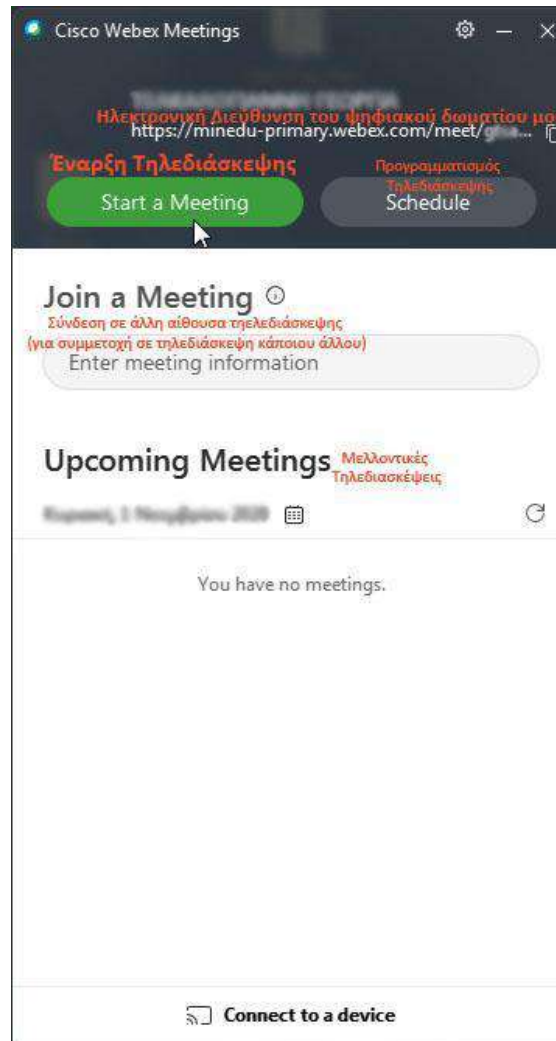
Cisco Webex Meetings

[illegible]

Ηλεκτρονική Διεύθυνση του ψηφιακού δωματίου μο
https://minedu-primary.webex.com/meet/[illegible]...

Έναρξη Τηλεδιάσκεψης
Start a Meeting

Προγραμματισμός Τηλεδιάσκεψης
Schedule

Join a Meeting
Σύνδεση σε άλλη αίθουσα τηλεδιάσκεψης (για συμμετοχή σε τηλεδιάσκεψη κάποιου άλλου)
Enter meeting information

Upcoming Meetings
Μελλοντικές Τηλεδιασκέψεις
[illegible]

You have no meetings.

Connect to a device